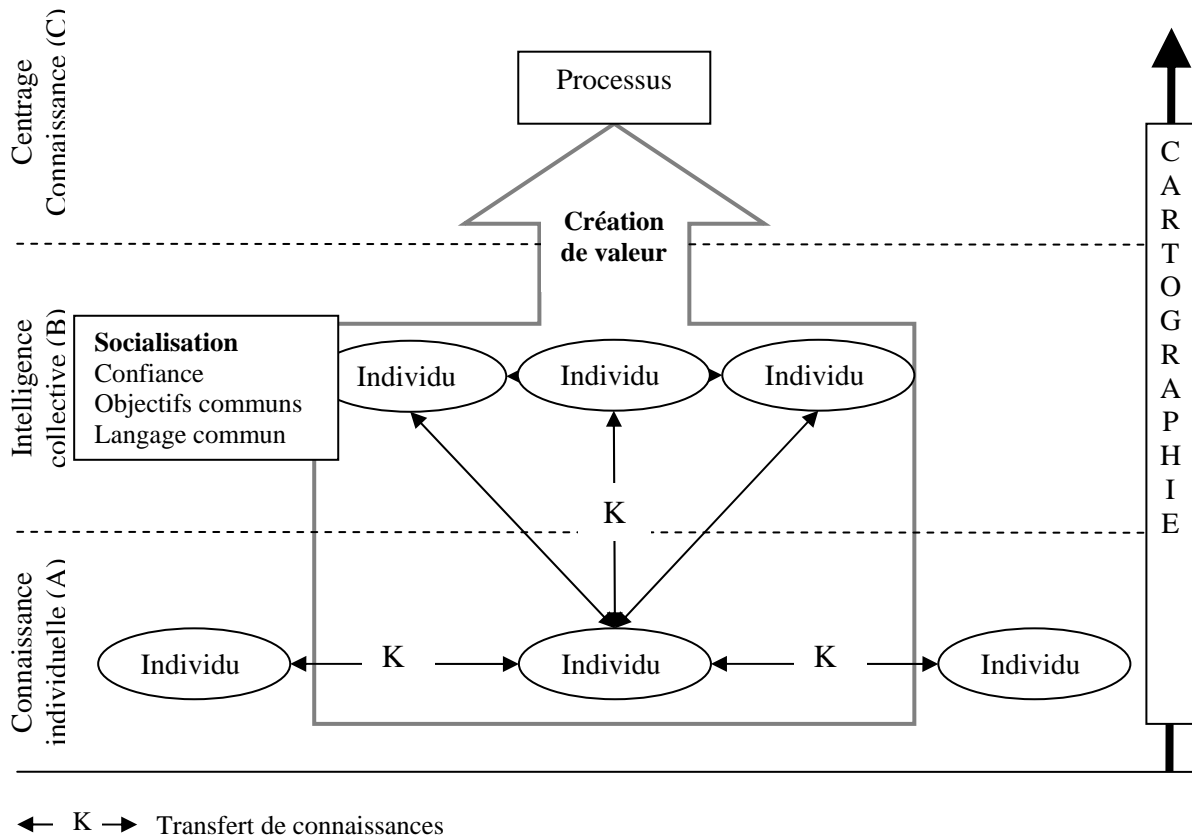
Centrage Connaissance (C)

Processus

Création de valeur

CARTOGRAPHIE

Intelligence collective (B)

Socialisation
Confiance
Objectifs communs
Langage commun

Individu

Individu

Individu

K

Connaissance individuelle (A)

Individu

K

Individu

K

Individu

← K → Transfert de connaissances